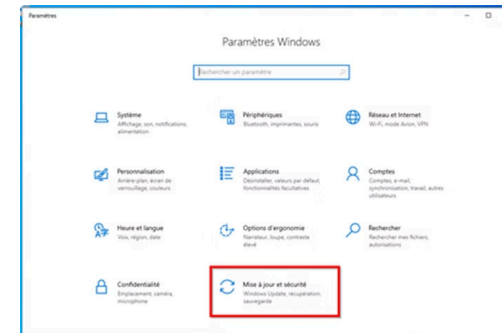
Paramètres

Paramètres Windows

Rechercher un paramètre

Système
Affichage, son, notifications, alimentation

Périphériques
Bluetooth, imprimantes, souris

Réseau et Internet
Wi-Fi, mode Avion, VPN

Personnalisation
Arrière-plan, écran de verrouillage, couleurs

Applications
Désinstaller, valeurs par défaut, fonctionnalités facultatives

Comptes
Vos comptes, e-mail, synchronisation, travail, autres utilisateurs

Heure et langue
Voix, région, date

Options d'ergonomie
Narrateur, loupe, contraste élevé

Rechercher
Rechercher mes fichiers, autorisations

Confidentialité
Emplacement, caméra, microphone

Mise à jour et sécurité
Windows Update, récupération, sauvegarde